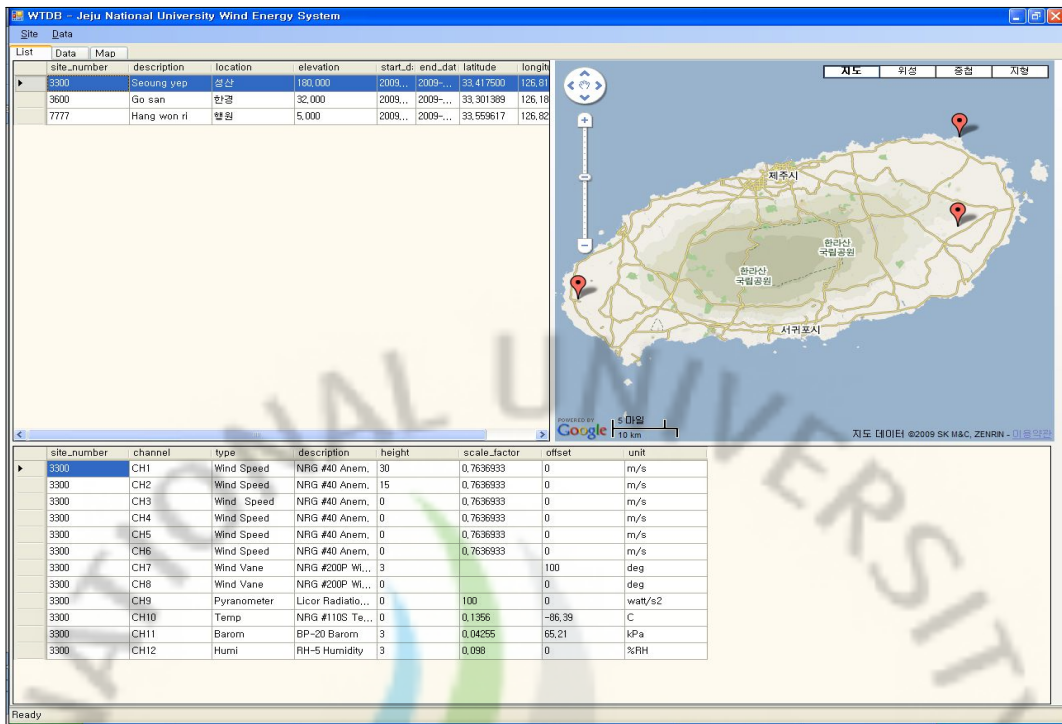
WTDB - Jeju National University Wind Energy System

Site Data

List Data Map

| | site_number | description | location | elevation | start_d | end_dat | latitude | longit |
|---|---|---|---|---|---|---|---|---|
| ▶ | 3300 | Seoung yep | 성산 | 180,000 | 2009,... | 2009-... | 33,417500 | 126,81 |
| | 3600 | Go san | 한경 | 32,000 | 2009,... | 2009-... | 33,301389 | 126,18 |
| | 7777 | Hang won ri | 행원 | 5,000 | 2009,... | 2009-... | 33,559617 | 126,82 |

지도 위성 중첩 지형

제주시

한라산 국립공원

한라산 국립공원

서귀포시

POWERED BY Google 5 마일 10 km

지도 데이터 ©2009 SK M&C, ZENRIN - 이용약관

| | site_number | channel | type | description | height | scale_factor | offset | unit |
|---|---|---|---|---|---|---|---|---|
| ▶ | 3300 | CH1 | Wind Speed | NRG #40 Anem. | 30 | 0,7636933 | 0 | m/s |
| | 3300 | CH2 | Wind Speed | NRG #40 Anem. | 15 | 0,7636933 | 0 | m/s |
| | 3300 | CH3 | Wind Speed | NRG #40 Anem. | 0 | 0,7636933 | 0 | m/s |
| | 3300 | CH4 | Wind Speed | NRG #40 Anem. | 0 | 0,7636933 | 0 | m/s |
| | 3300 | CH5 | Wind Speed | NRG #40 Anem. | 0 | 0,7636933 | 0 | m/s |
| | 3300 | CH6 | Wind Speed | NRG #40 Anem. | 0 | 0,7636933 | 0 | m/s |
| | 3300 | CH7 | Wind Vane | NRG #200P Wi... | 3 | | 100 | deg |
| | 3300 | CH8 | Wind Vane | NRG #200P Wi... | 0 | | 0 | deg |
| | 3300 | CH9 | Pyranometer | Licor Radiatio... | 0 | 100 | 0 | watt/s2 |
| | 3300 | CH10 | Temp | NRG #110S Te... | 0 | 0,1356 | -86,39 | C |
| | 3300 | CH11 | Barom | BP-20 Barom | 3 | 0,04255 | 65,21 | kPa |
| | 3300 | CH12 | Humi | RH-5 Humidity | 3 | 0,098 | 0 | %RH |

Ready